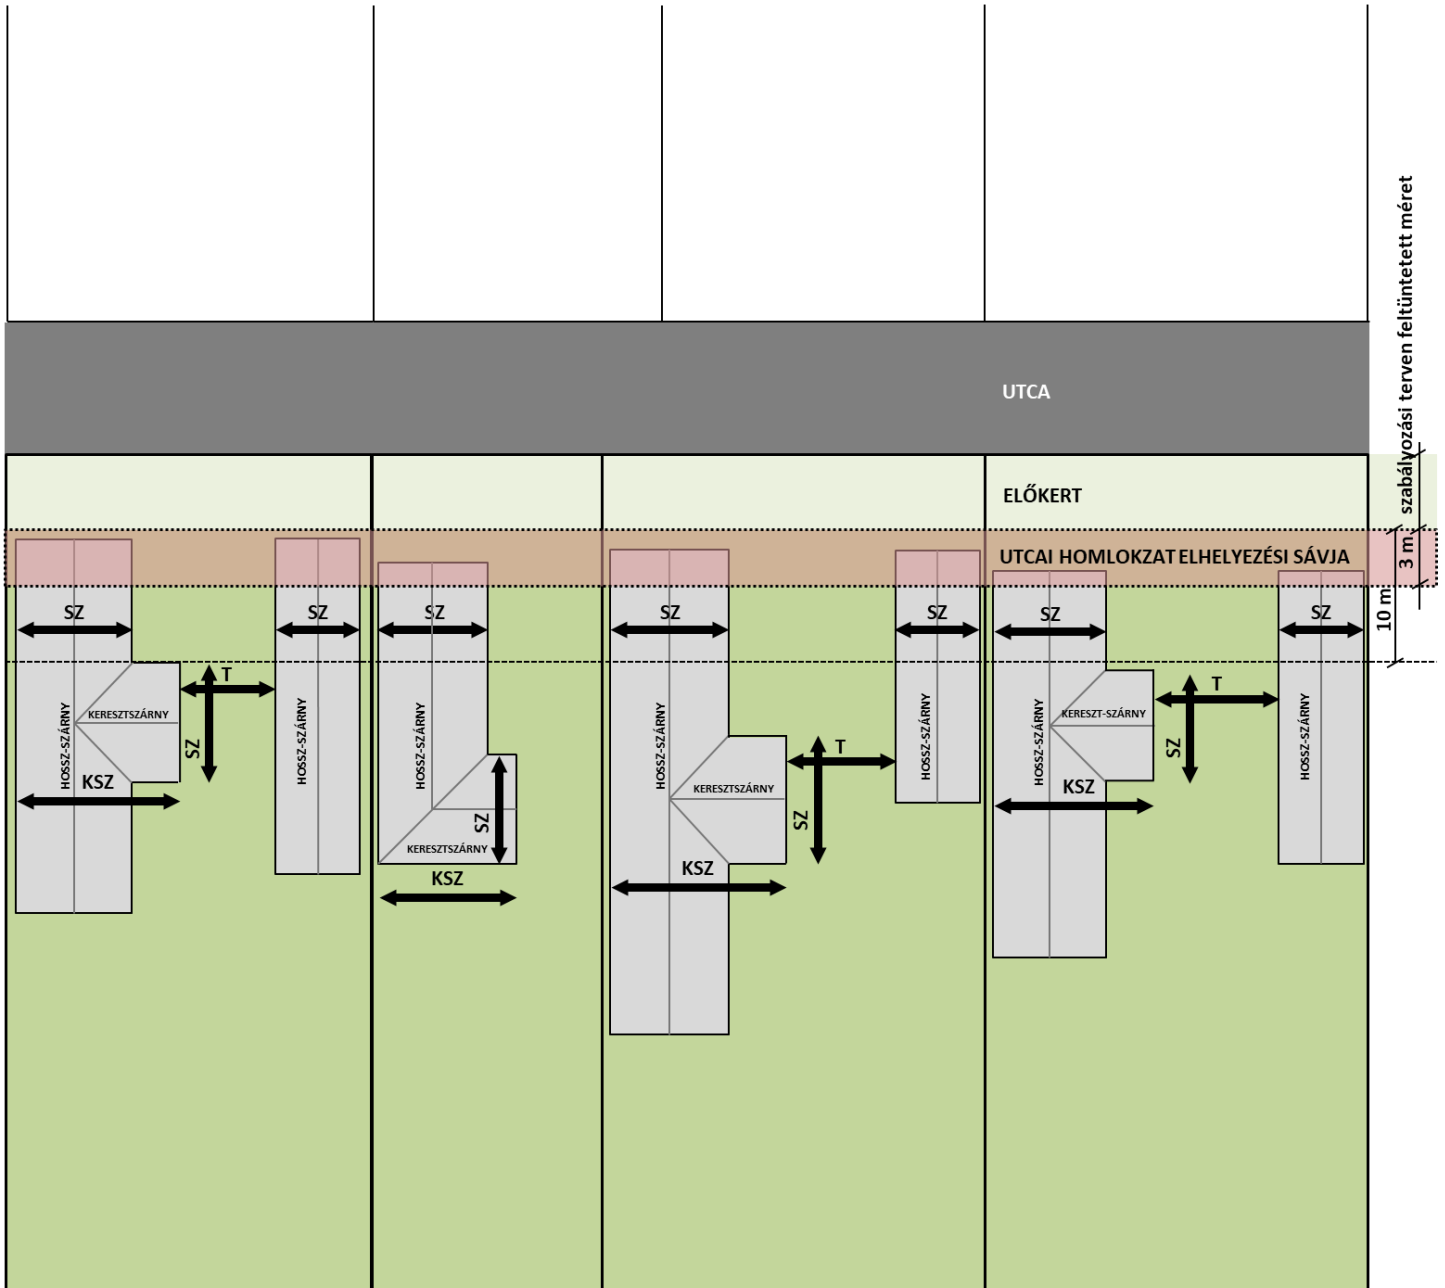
UTCA

szabályozási terven feltüntetett méret

ELŐKERT

UTCAI HOMLOKZAT ELHELYEZÉSI SÁVJA

3 m

10 m

SZ
SZ
SZ
SZ
SZ
SZ
SZ

T
SZ
HOSSZ-SZÁRNY
KERESZTSZÁRNY
KSZ
HOSSZ-SZÁRNY

HOSSZ-SZÁRNY
SZ
KERESZTSZÁRNY
KSZ

T
HOSSZ-SZÁRNY
KERESZTSZÁRNY
SZ
KSZ
HOSSZ-SZÁRNY

T
HOSSZ-SZÁRNY
KERESZT-SZÁRNY
SZ
KSZ
HOSSZ-SZÁRNY